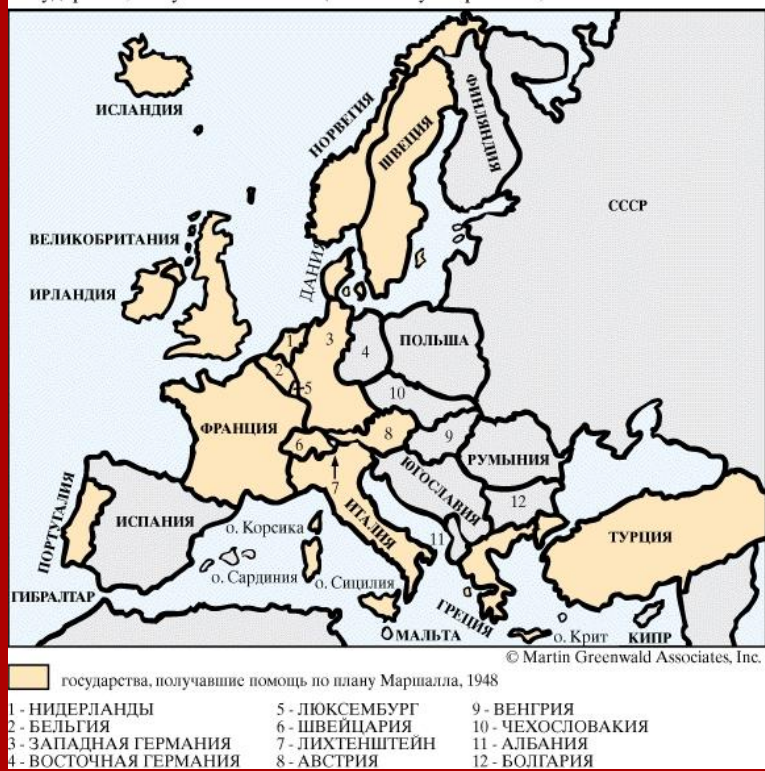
ИСЛАНДИЯ
НОРВЕГИЯ
ШВЕЦИЯ
ФИНЛЯНДИЯ
СССР
ВЕЛИКОБРИТАНИЯ
ДАНИЯ
ИРЛАНДИЯ
1
3
4
ПОЛЬША
2
5
10
ФРАНЦИЯ
8
9
6
7
РУМЫНИЯ
ЮГОСЛАВИЯ
ПОРТУГАЛИЯ
ИТАЛИЯ
12
ИСПАНИЯ
о. Корсика
11
ТУРЦИЯ
о. Сардиния
о. Сицилия
ГИБРАЛТАР
ГРЕЦИЯ
МАЛЬТА
о. Крит
КИПР
© Martin Greenwald Associates, Inc.

государства, получавшие помощь по плану Маршалла, 1948

| | | |
|---|---|---|
| 1 - НИДЕРЛАНДЫ | 5 - ЛЮКСЕМБУРГ | 9 - ВЕНГРИЯ |
| 2 - БЕЛЬГИЯ | 6 - ШВЕЙЦАРИЯ | 10 - ЧЕХОСЛОВАКИЯ |
| 3 - ЗАПАДНАЯ ГЕРМАНИЯ | 7 - ЛИХТЕНШТЕЙН | 11 - АЛБАНИЯ |
| 4 - ВОСТОЧНАЯ ГЕРМАНИЯ | 8 - АВСТРИЯ | 12 - БОЛГАРИЯ |